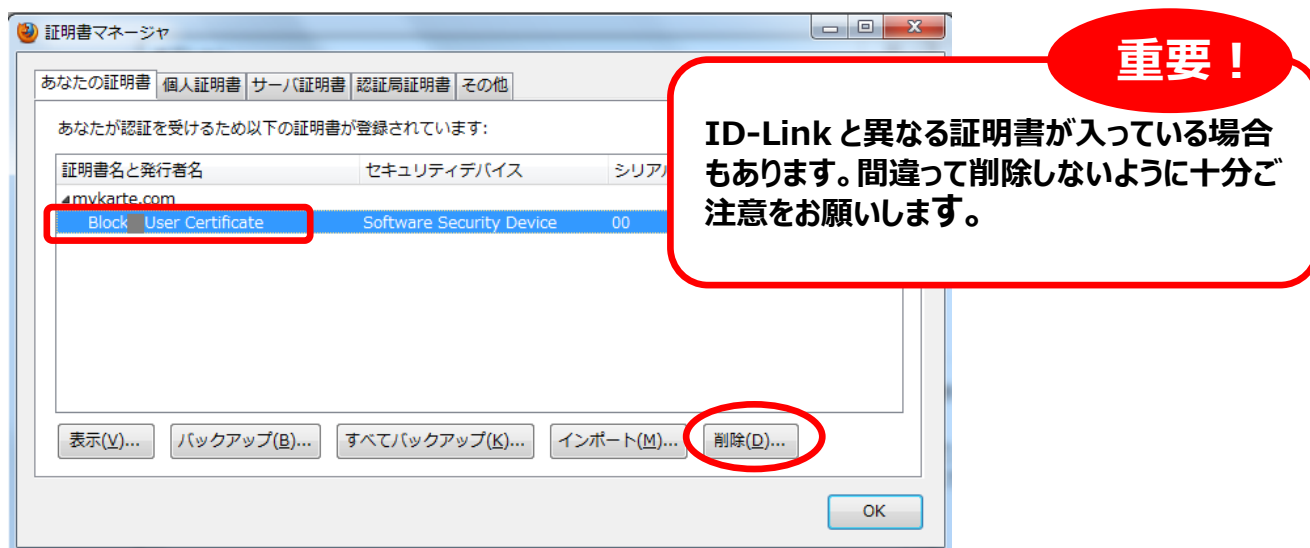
証明書マネージャ

あなたの証明書 | 個人証明書 | サーバ証明書 | 認証局証明書 | その他

あなたが認証を受けるため以下の証明書が登録されています:

| 証明書名と発行者名 | セキュリティデバイス | シリアル |
|---|---|---|
| mykarte.com | | |
| Block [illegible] User Certificate | Software Security Device | 00 |

表示(V)... バックアップ(B)... すべてバックアップ(K)... インポート(M)... 削除(D)...

OK

重要！

ID-Link と異なる証明書が入っている場合もあります。間違って削除しないように十分ご注意をお願いします。